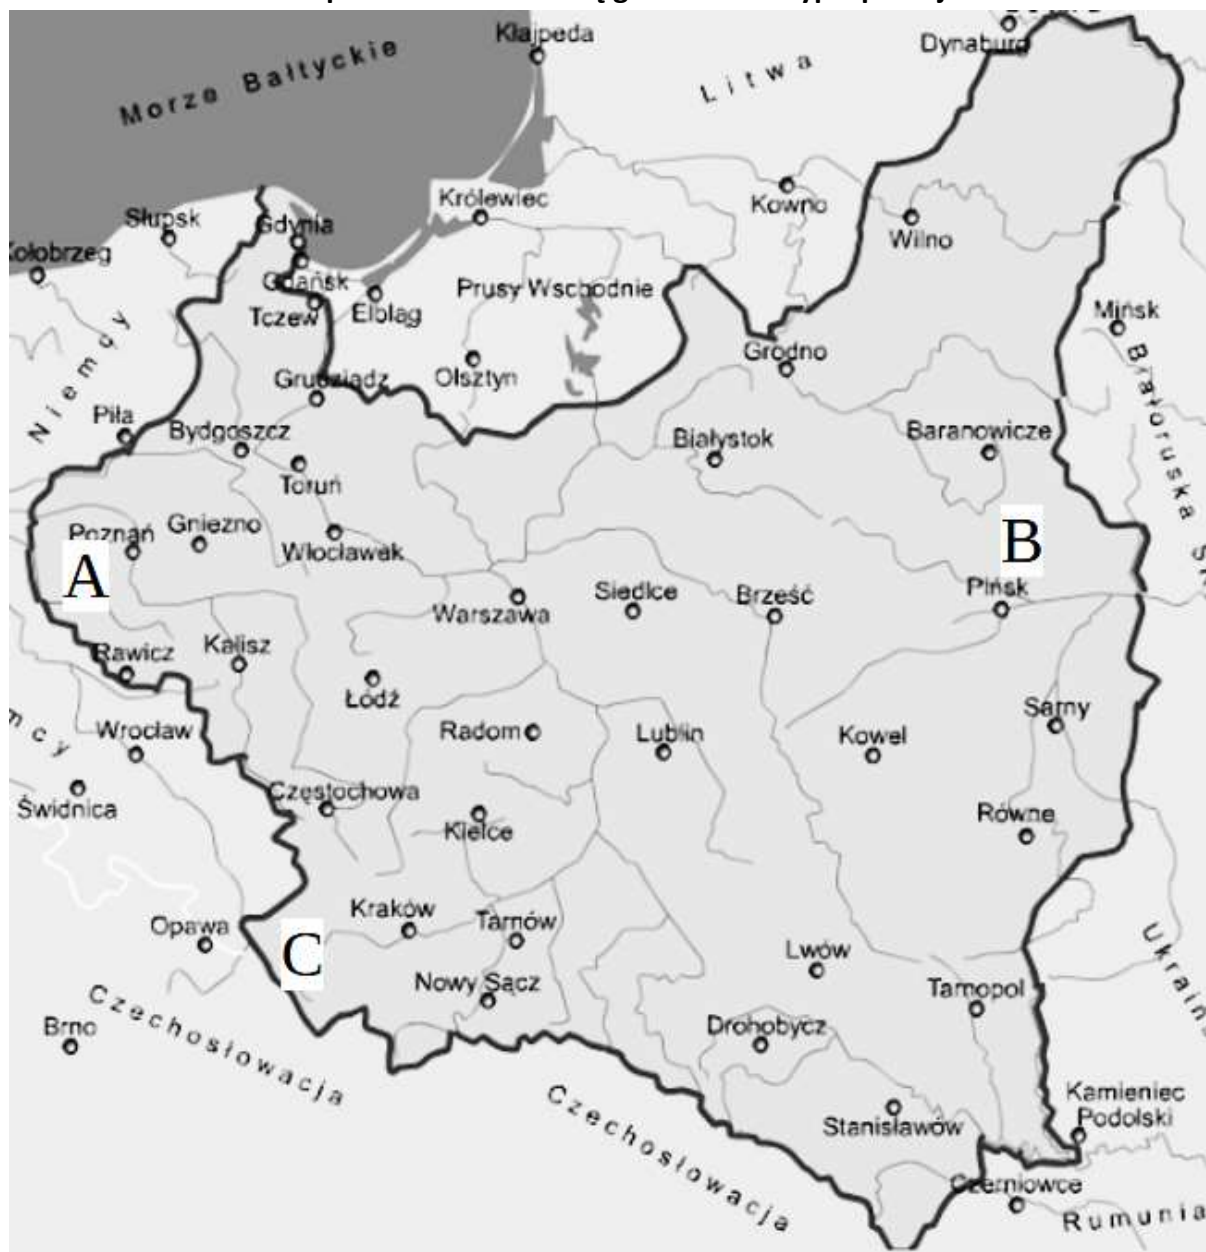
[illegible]

Morze Bałtyckie
Kłajpeda
Dynaburg
Litwa
Słupsk
Kołobrzeg
Gdynia
Gdańsk
Tczew
Elbląg
Królewiec
Prusy Wschodnie
Kowno
Wilno
Mińsk
Niemcy
Piła
Grudziądz
Olsztyn
Grodno
Białoruska
Bydgoszcz
Toruń
Białystok
Baranowicze
Poznań
Gniezno
Włocławek
A
B
Warszawa
Siedlce
Brześć
Pińsk
Rawicz
Kalisz
Łódź
Niemcy
Wrocław
Radom
Lublin
Kowel
Sarny
Świdnica
Częstochowa
Kielce
Równe
Opawa
Kraków
Tarnów
C
Lwów
Nowy Sącz
Tarnopol
Ukraina
Czechosłowacja
Brno
Drohobycz
Czechosłowacja
Kamieniec Podolski
Stanisławów
Czerniowce
Rumunia